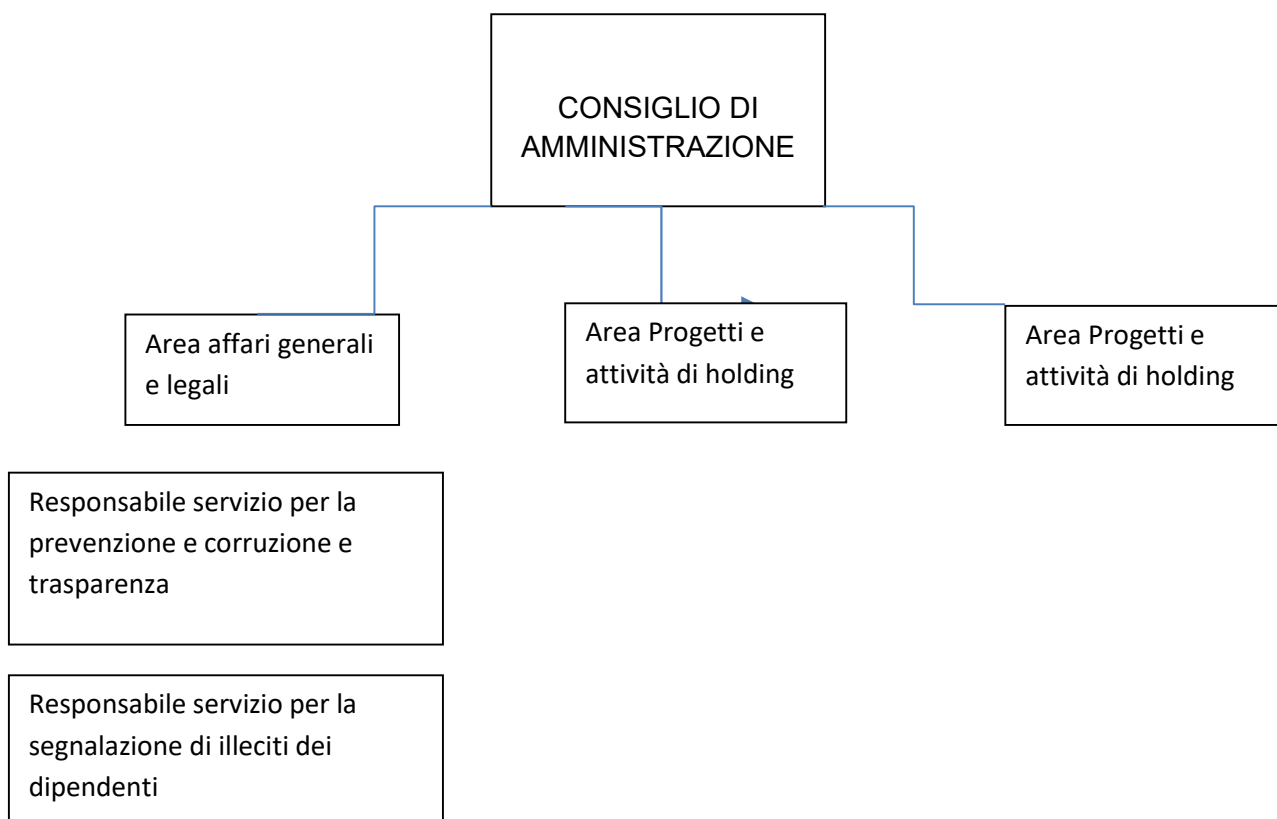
CONSIGLIO DI AMMINISTRAZIONE

Area affari generali e legali

Area Progetti e attività di holding

Area Progetti e attività di holding

Responsabile servizio per la prevenzione e corruzione e trasparenza

Responsabile servizio per la segnalazione di illeciti dei dipendenti